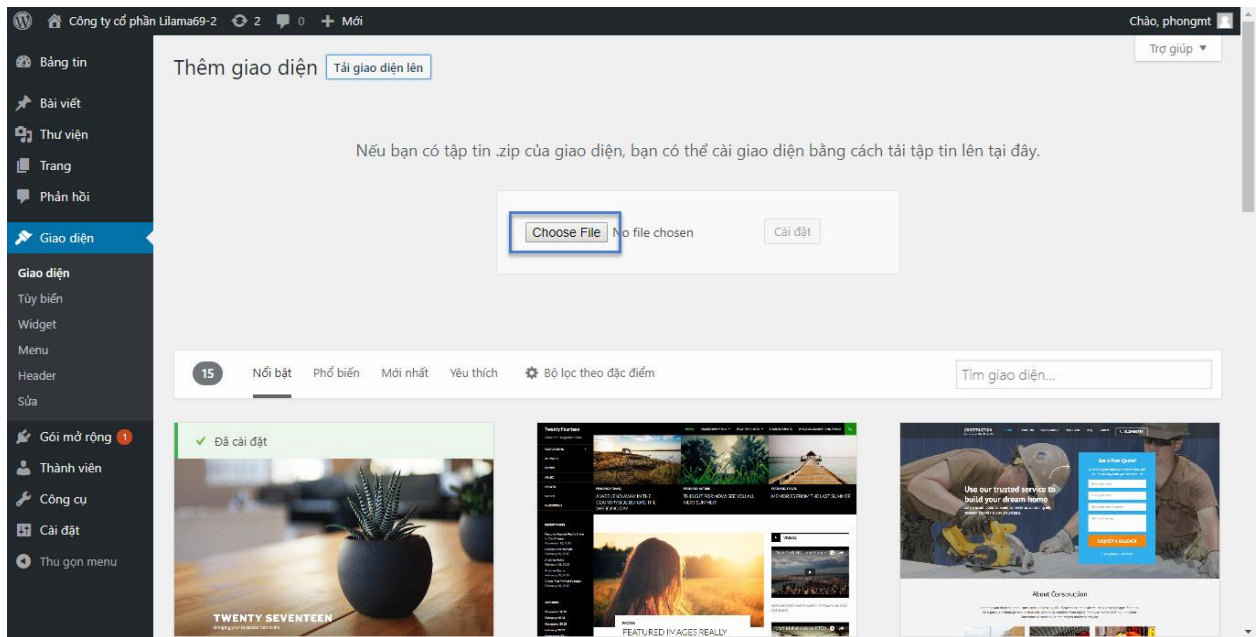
Công ty cổ phần Lilama69-2 2 0 + Mới

Chào, phongmt

Trợ giúp ▼

Bảng tin
Bài viết
Thư viện
Trang
Phản hồi
Giao diện
Giao diện
Tùy biến
Widget
Menu
Header
Sửa
Gói mở rộng 1
Thành viên
Công cụ
Cài đặt
Thu gọn menu

Thêm giao diện Tải giao diện lên

Nếu bạn có tập tin .zip của giao diện, bạn có thể cài giao diện bằng cách tải tập tin lên tại đây.

Choose File No file chosen Cài đặt

15 Nổi bật Phổ biến Mới nhất Yêu thích Bộ lọc theo đặc điểm

Tìm giao diện...

✔ Đã cài đặt

TWENTY SEVENTEEN

Twenty Fourteen

FEATURED IMAGES REALLY

Use our trusted service to build your dream home

About Construction